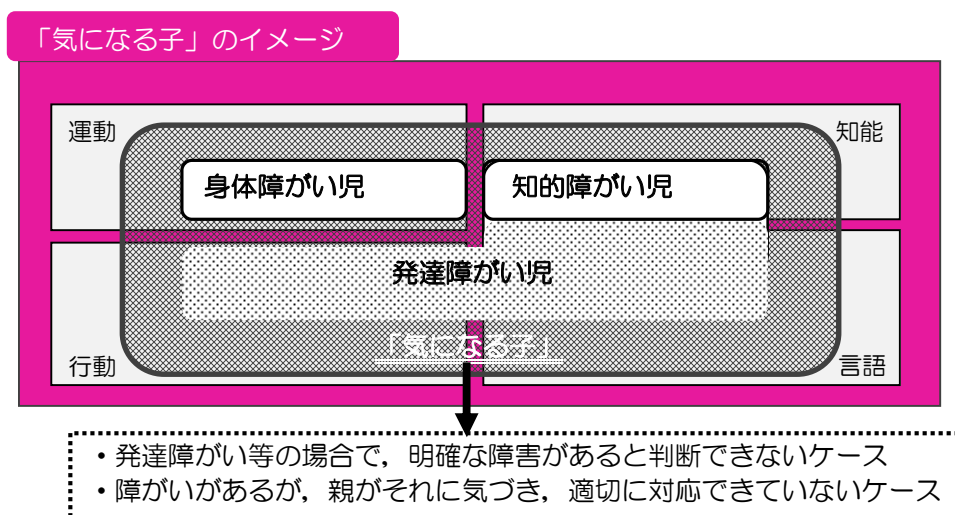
「気になる子」のイメージ

運動

知能

身体障がい児

知的障がい児

発達障がい児

「気になる子」

行動

言語

・発達障がい等の場合で，明確な障害があると判断できないケース
・障がいがあるが，親がそれに気づき，適切に対応できていないケース